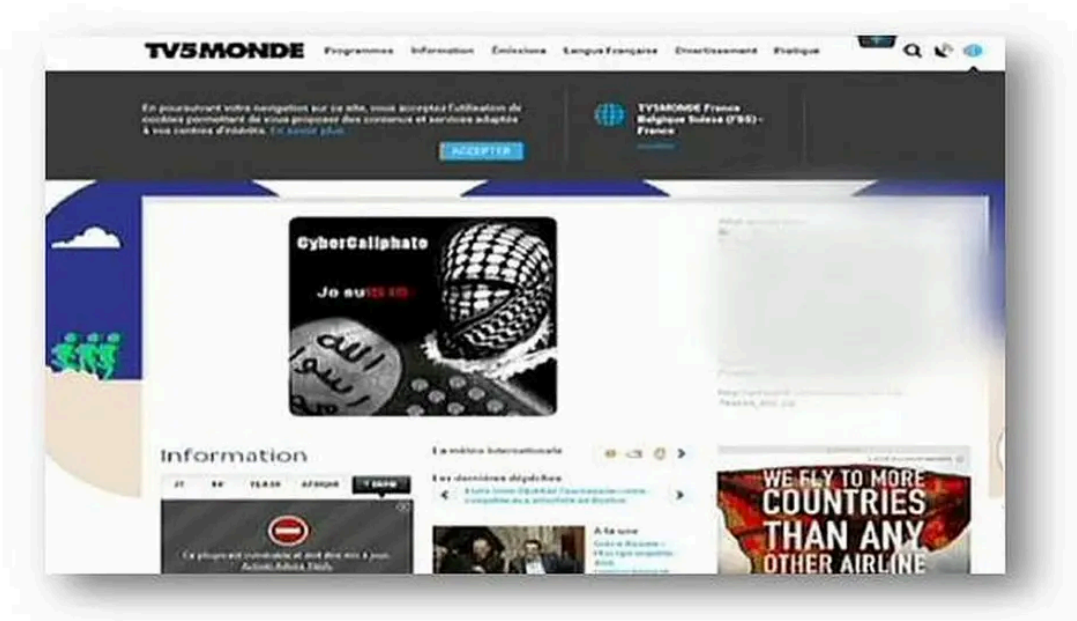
TV5MONDE Programmes Information Émissions Langue Française Divertissement Pratique

En poursuivant votre navigation sur ce site, vous acceptez l'utilisation de cookies permettant de vous proposer des contenus et services adaptés à vos centres d'intérêts. En savoir plus

ACCEPTER

TV5MONDE France Belgique Suisse (FBS) - France

CyberCaliphate

Je suis IS

Information

JT 64' TERRE AFRIQUE 7 JOURS

Ce plugin est vulnérable et doit être mis à jour. Activer Adobe Flash

La météo internationale

Les dernières dépêches

À la une

WE FLY TO MORE COUNTRIES THAN ANY OTHER AIRLINE